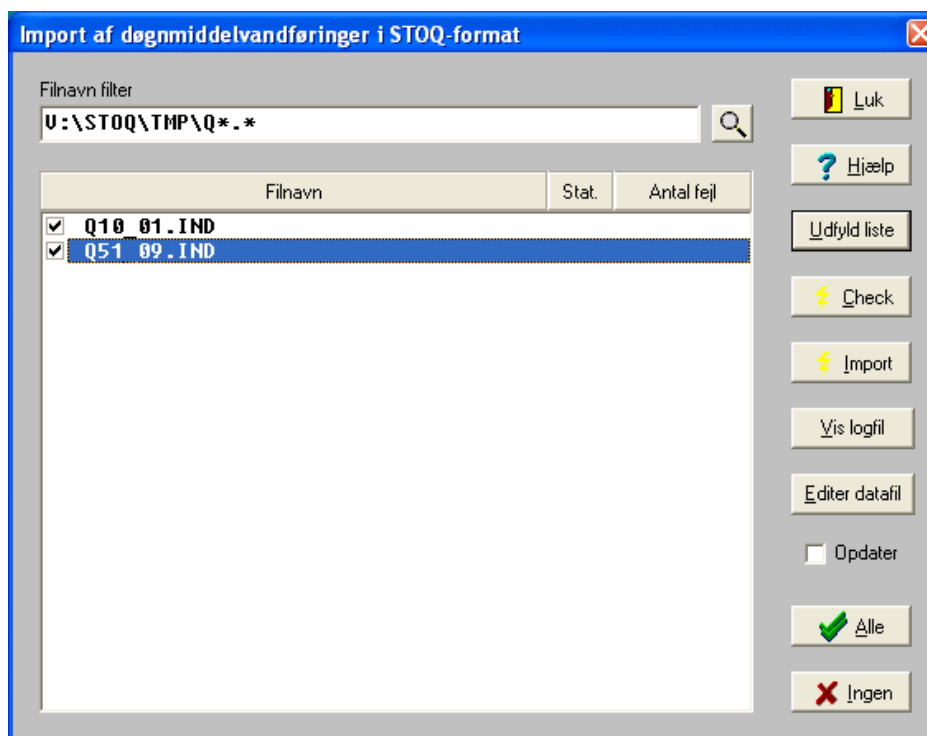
Import af døgnmiddelvandføringer i STOQ-format

Filnavn filter

V:\STOQ\TMP\Q*.*

| Filnavn | Stat. | Antal fejl |
|---|---|---|
| Q10_01.IND | | |
| Q51_09.IND | | |

Luk

Hjælp

Udfyld liste

Check

Import

Vis logfil

Editer datafil

Opdater

Alle

Ingen